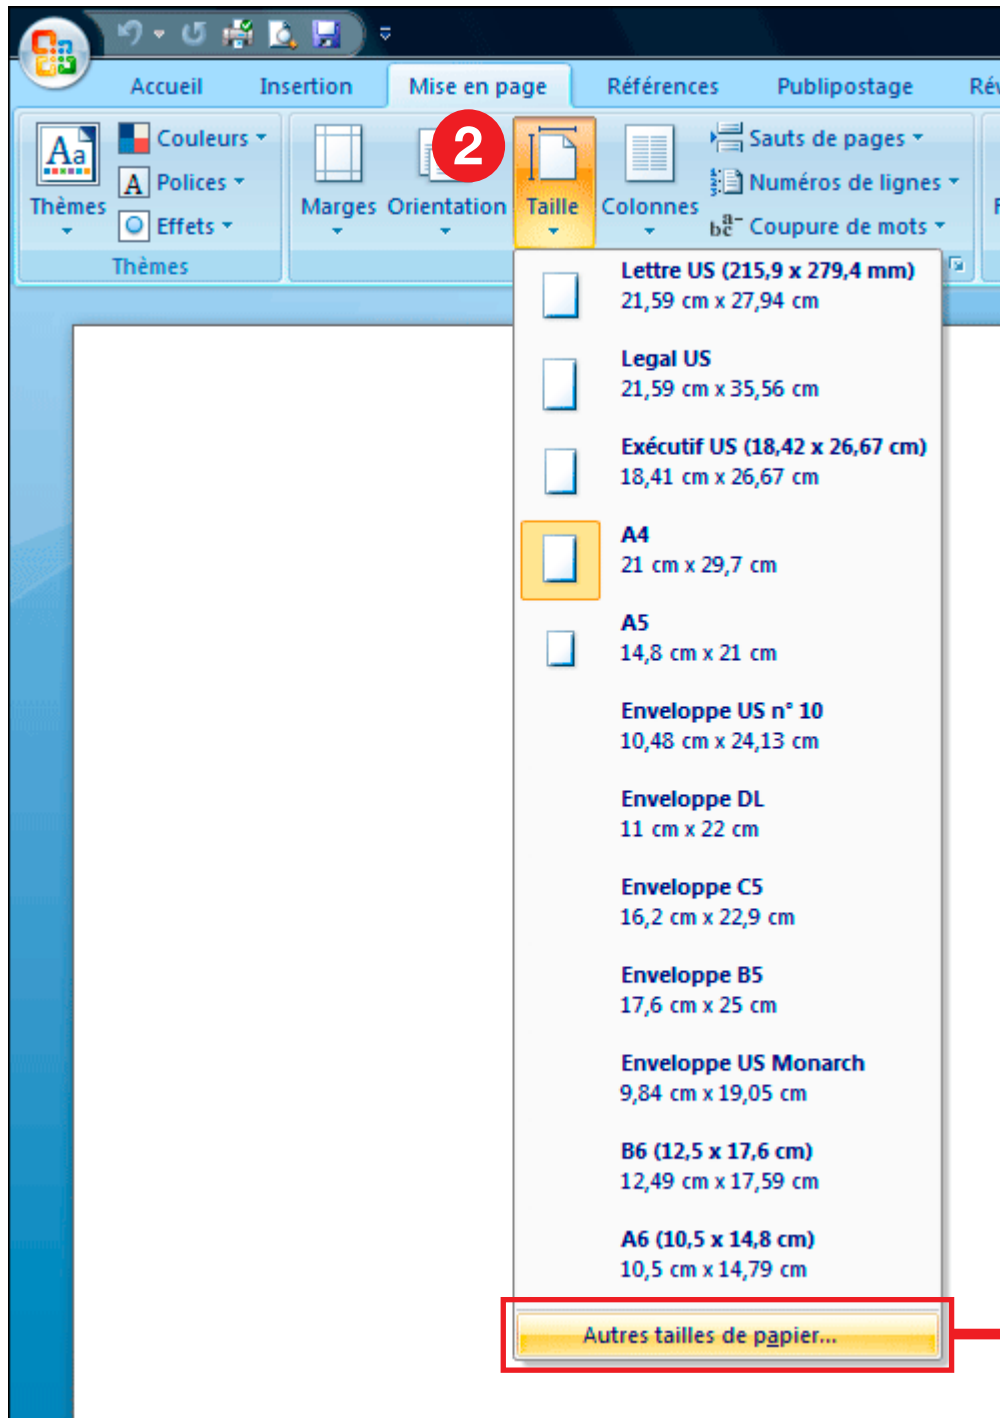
Accueil Insertion Mise en page Références Publipostage Rév

Thèmes
Couleurs
Polices
Effets
Thèmes

Marges Orientation
2
Taille
Colonnes
Sauts de pages
Numéros de lignes
Coupure de mots

Lettre US (215,9 x 279,4 mm)
21,59 cm x 27,94 cm

Legal US
21,59 cm x 35,56 cm

Exécutif US (18,42 x 26,67 cm)
18,41 cm x 26,67 cm

A4
21 cm x 29,7 cm

A5
14,8 cm x 21 cm

Enveloppe US n° 10
10,48 cm x 24,13 cm

Enveloppe DL
11 cm x 22 cm

Enveloppe C5
16,2 cm x 22,9 cm

Enveloppe B5
17,6 cm x 25 cm

Enveloppe US Monarch
9,84 cm x 19,05 cm

B6 (12,5 x 17,6 cm)
12,49 cm x 17,59 cm

A6 (10,5 x 14,8 cm)
10,5 cm x 14,79 cm

Autres tailles de papier...